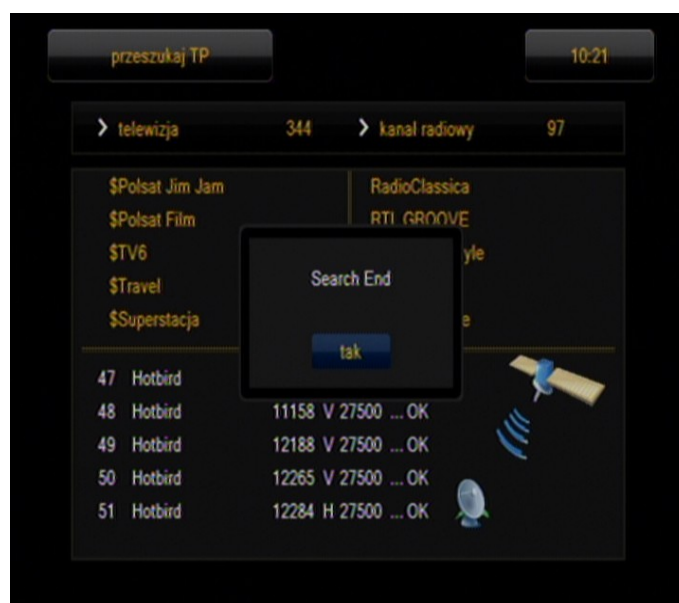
przeszukaj TP

10:21

telewizja 344

kanal radiowy 97

$Polsat Jim Jam
$Polsat Film
$TV6
$Travel
$Superstacja

RadioClassica
RTL GROOVE
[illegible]yle
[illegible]
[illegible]e

Search End

tak

47 Hotbird
48 Hotbird 11158 V 27500 ... OK
49 Hotbird 12188 V 27500 ... OK
50 Hotbird 12265 V 27500 ... OK
51 Hotbird 12284 H 27500 ... OK